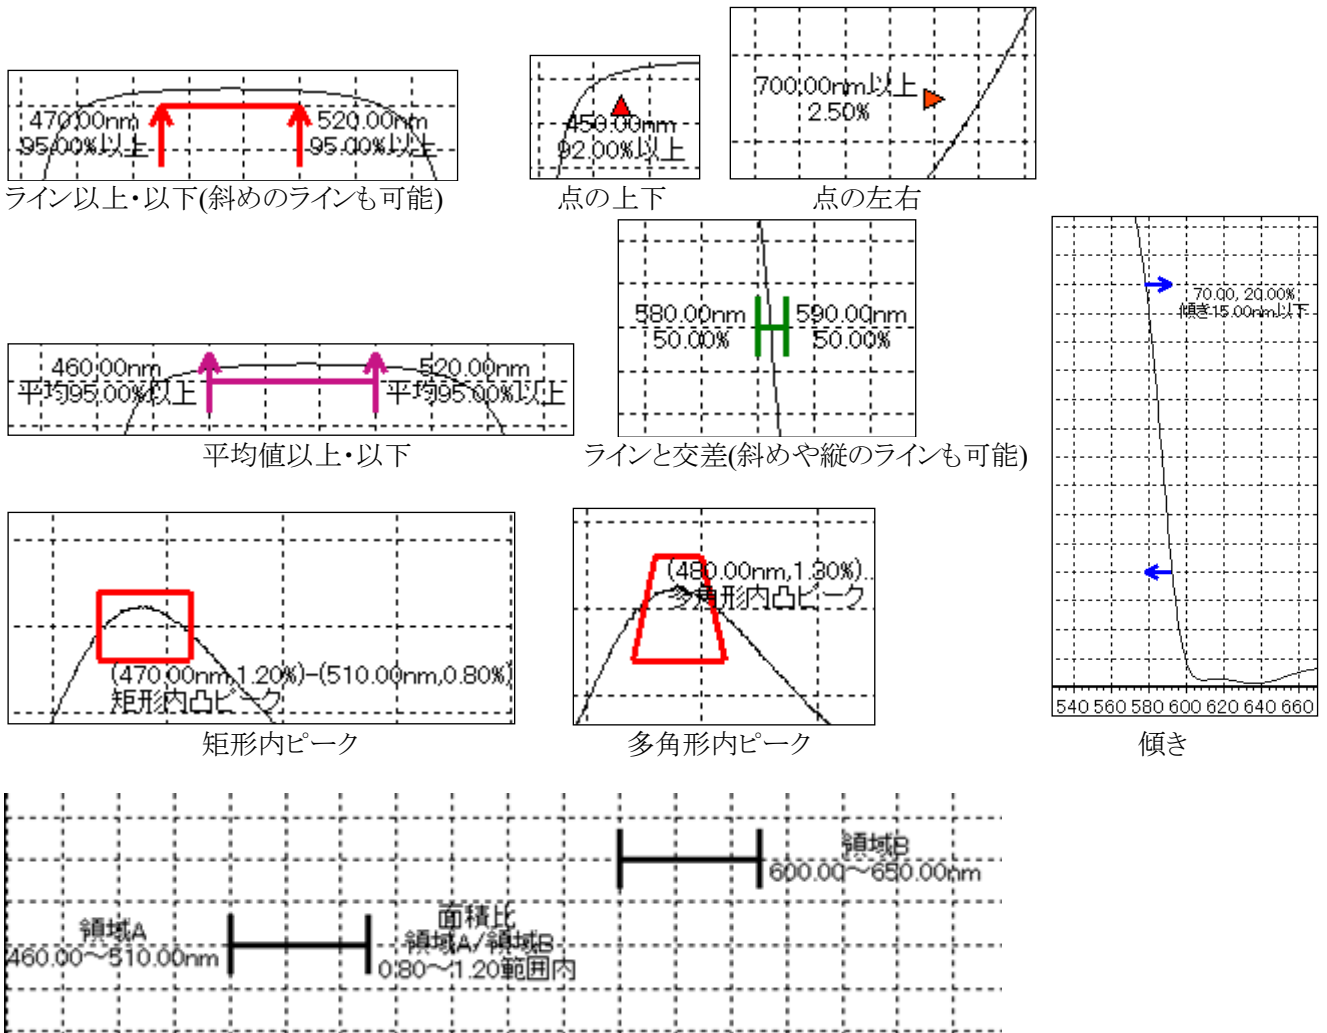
470.00nm
95.00%以上
520.00nm
95.00%以上
ライン以上･以下(斜めのラインも可能)

450.00nm
92.00%以上
点の上下

700.00nm以上
2.50%
点の左右

580.00nm
50.00%
590.00nm
50.00%
ラインと交差(斜めや縦のラインも可能)

70.00, 20.00%
傾き15.00nm以下
540 560 580 600 620 640 660
傾き

460.00nm
平均95.00%以上
520.00nm
平均95.00%以上
平均値以上･以下

(470.00nm,1.20%)-(510.00nm,0.80%)
矩形内凸ピーク
矩形内ピーク

(480.00nm,1.30%)
多角形内凸ピーク
多角形内ピーク

領域B
600.00～650.00nm
領域A
460.00～510.00nm
面積比
領域A/領域B
0.80～1.20範囲内